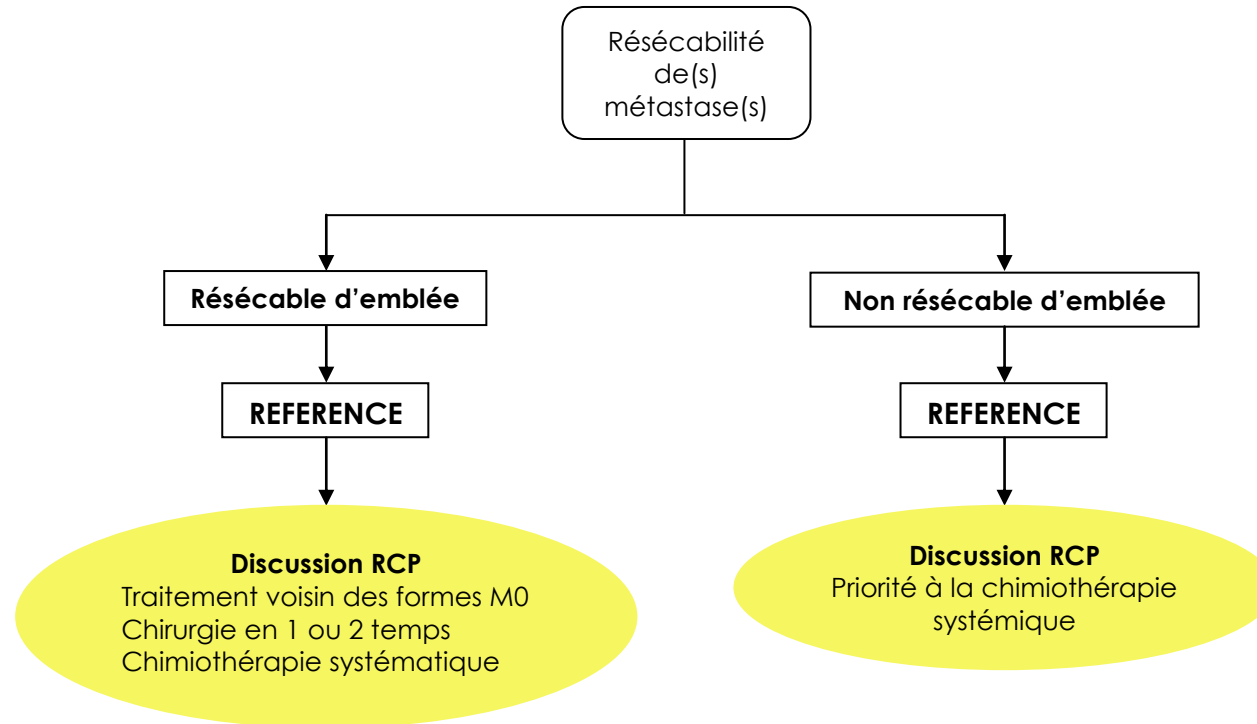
Résécabilité de(s) métastase(s)

Résécable d’emblée

REFERENCE

Discussion RCP
Traitement voisin des formes M0
Chirurgie en 1 ou 2 temps
Chimiothérapie systématique

Non résécable d’emblée

REFERENCE

Discussion RCP
Priorité à la chimiothérapie systémique